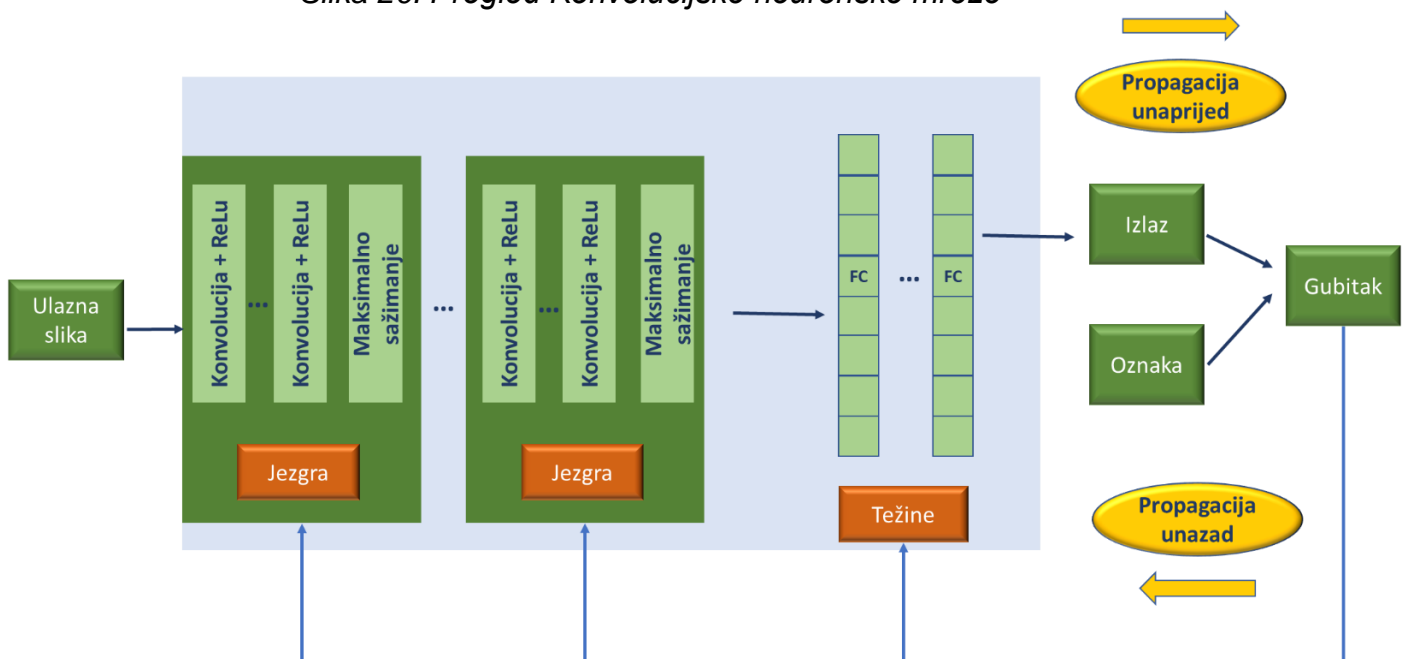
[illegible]

Propagacija unaprijed

Ulazna slika

Konvolucija + ReLu

...

Konvolucija + ReLu

Maksimalno sažimanje

Jezgra

...

Konvolucija + ReLu

...

Konvolucija + ReLu

Maksimalno sažimanje

Jezgra

FC

...

FC

Težine

Izlaz

Oznaka

Gubitak

Propagacija unazad